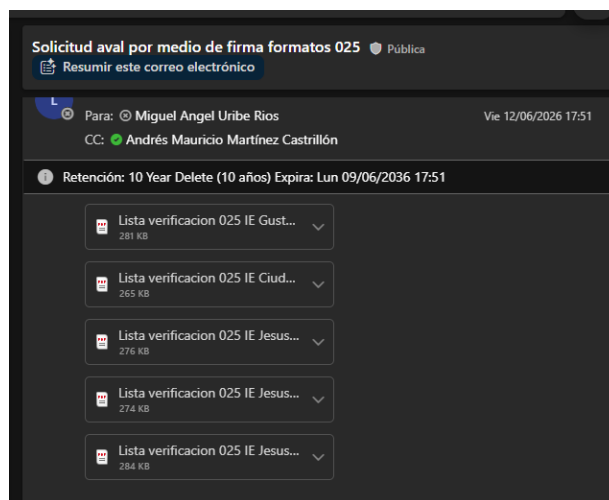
Solicitud aval por medio de firma formatos 025 Pública
Resumir este correo electrónico

L

Para: Miguel Angel Uribe Rios
Vie 12/06/2026 17:51
CC: Andrés Mauricio Martínez Castrillón

Retención: 10 Year Delete (10 años) Expira: Lun 09/06/2036 17:51

Lista verificacion 025 IE Gust...
281 KB

Lista verificacion 025 IE Ciud...
265 KB

Lista verificacion 025 IE Jesus...
276 KB

Lista verificacion 025 IE Jesus...
274 KB

Lista verificacion 025 IE Jesus...
284 KB